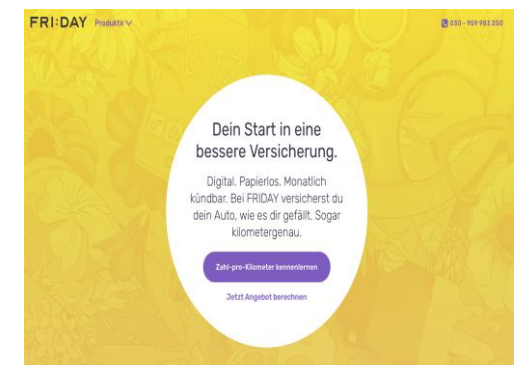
FRI:DAY Produkte

030 - 959 983 200

Dein Start in eine bessere Versicherung.

Digital. Papierlos. Monatlich kündbar. Bei FRIDAY versicherst du dein Auto, wie es dir gefällt. Sogar kilometergenau.

Zahl-pro-Kilometer kennenlernen

Jetzt Angebot berechnen